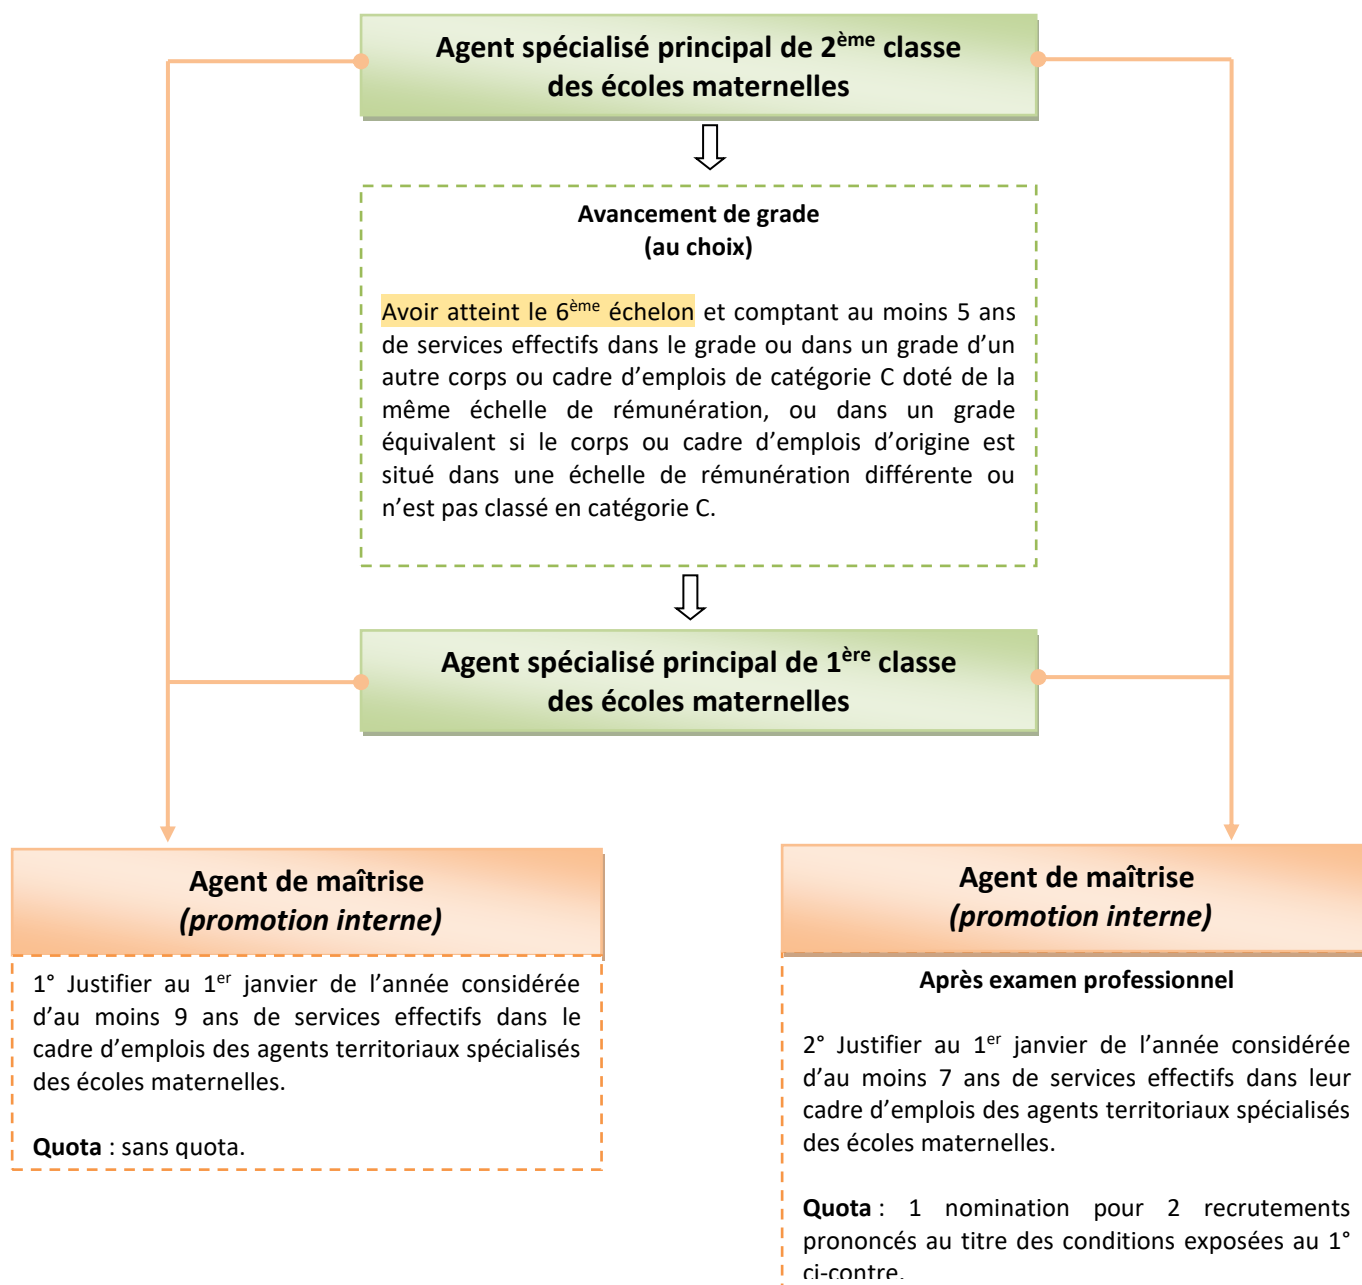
**Agent spécialisé principal de 2$^{ème}$ classe des écoles maternelles**

**Avancement de grade (au choix)**

Avoir atteint le 6$^{ème}$ échelon et comptant au moins 5 ans de services effectifs dans le grade ou dans un grade d'un autre corps ou cadre d'emplois de catégorie C doté de la même échelle de rémunération, ou dans un grade équivalent si le corps ou cadre d'emplois d'origine est situé dans une échelle de rémunération différente ou n'est pas classé en catégorie C.

**Agent spécialisé principal de 1$^{ère}$ classe des écoles maternelles**

**Agent de maîtrise *(promotion interne)***

1° Justifier au 1$^{er}$ janvier de l'année considérée d'au moins 9 ans de services effectifs dans le cadre d'emplois des agents territoriaux spécialisés des écoles maternelles.

**Quota** : sans quota.

**Agent de maîtrise *(promotion interne)***

**Après examen professionnel**

2° Justifier au 1$^{er}$ janvier de l'année considérée d'au moins 7 ans de services effectifs dans leur cadre d'emplois des agents territoriaux spécialisés des écoles maternelles.

**Quota** : 1 nomination pour 2 recrutements prononcés au titre des conditions exposées au 1° ci-contre.